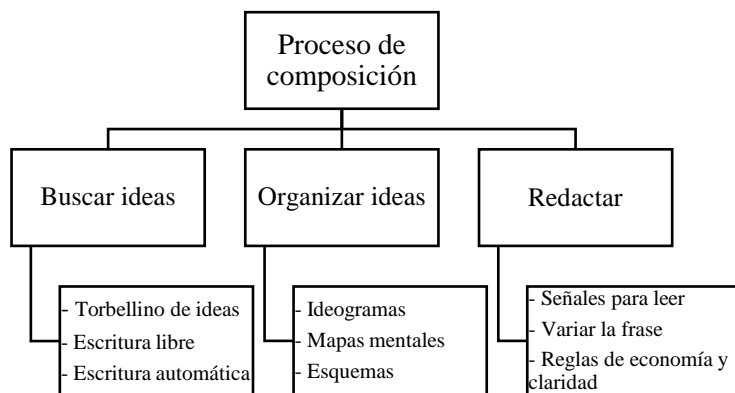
Proceso de composición

Buscar ideas

- Torbellino de ideas
- Escritura libre
- Escritura automática

Organizar ideas

- Ideogramas
- Mapas mentales
- Esquemas

Redactar

- Señales para leer
- Variar la frase
- Reglas de economía y claridad